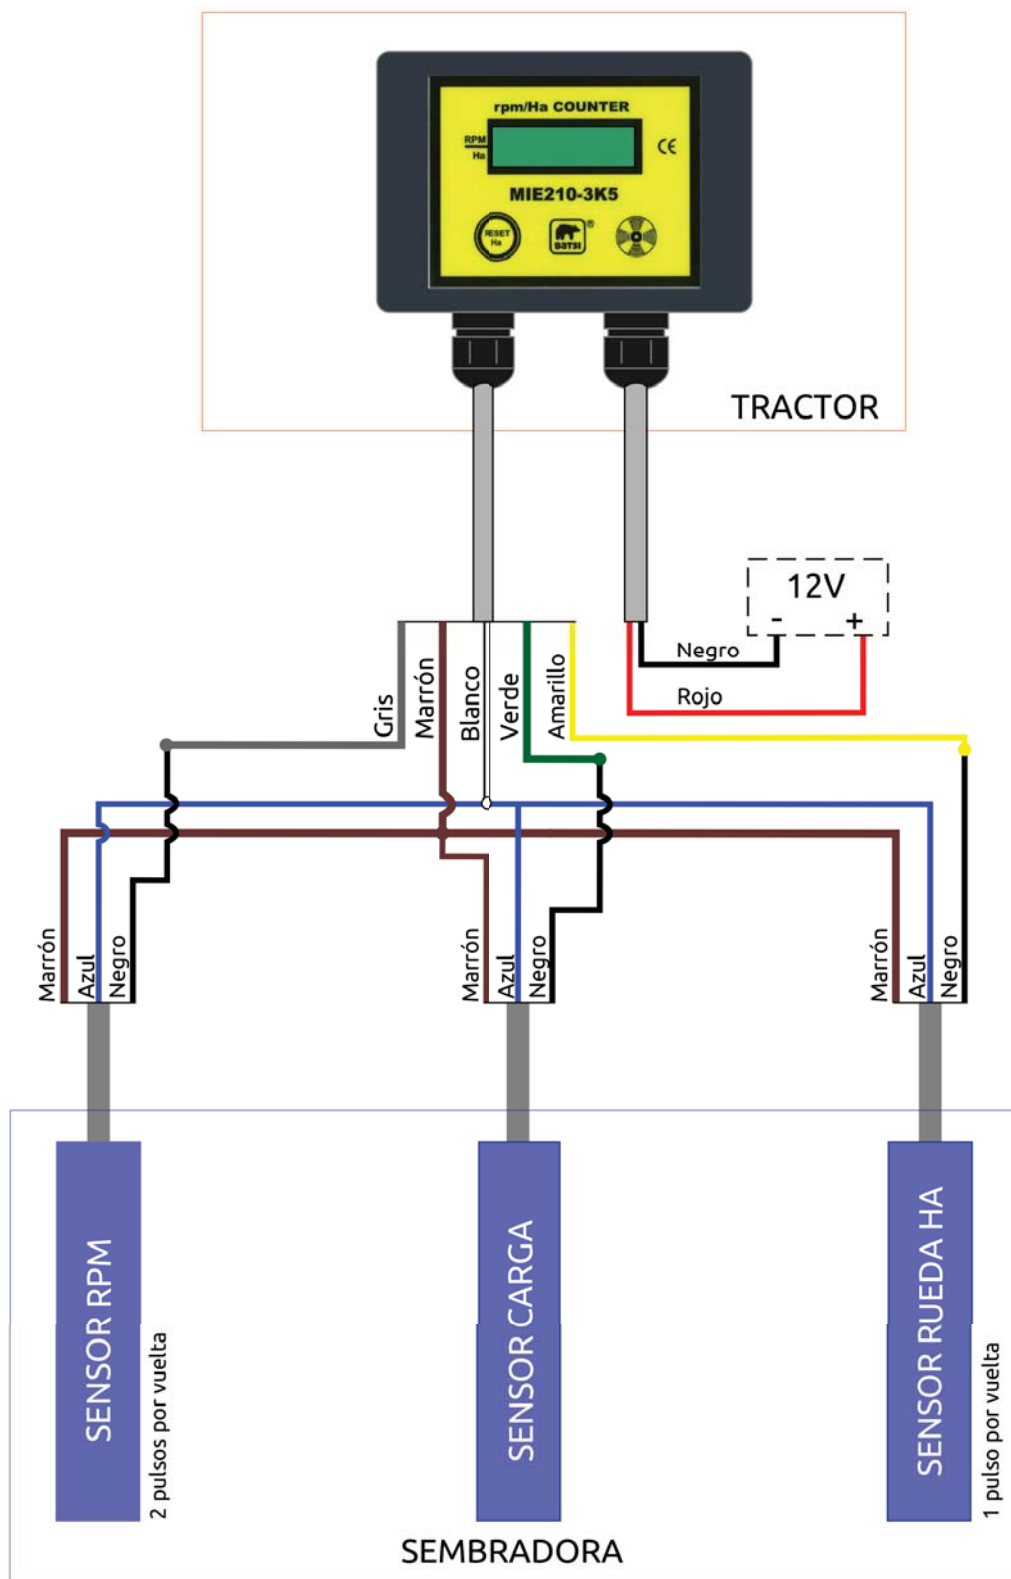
rpm/Ha COUNTER
RPM
Ha
CE
MIE210-3K5
RESET Ha
DATSI
TRACTOR
12V
-
+
Negro
Rojo
Gris
Marrón
Blanco
Verde
Amarillo
Marrón
Azul
Negro
Marrón
Azul
Negro
Marrón
Azul
Negro
SENSOR RPM
2 pulsos por vuelta
SENSOR CARGA
SENSOR RUEDA HA
1 pulso por vuelta
SEMBRADORA